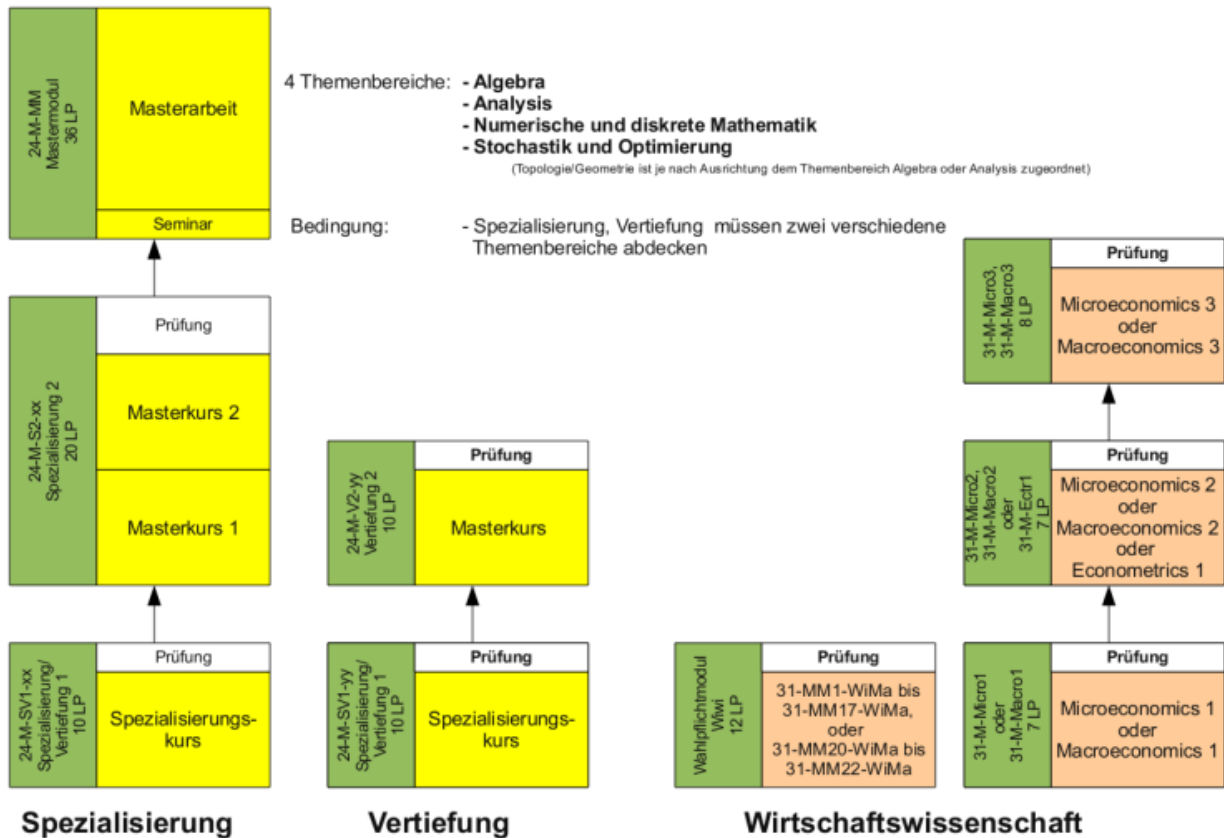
24-M-MM
Mastermodul
36 LP

Masterarbeit

Seminar

4 Themenbereiche: - **Algebra**
- **Analysis**
- **Numerische und diskrete Mathematik**
- **Stochastik und Optimierung**
(Topologie/Geometrie ist je nach Ausrichtung dem Themenbereich Algebra oder Analysis zugeordnet)

Bedingung: - Spezialisierung, Vertiefung müssen zwei verschiedene Themenbereiche abdecken

24-M-S2-xx
Spezialisierung 2
20 LP

Prüfung

Masterkurs 2

Masterkurs 1

24-M-SV1-xx
Spezialisierung/
Vertiefung 1
10 LP

Prüfung

Spezialisierungskurs

24-M-V2-yy
Vertiefung 2
10 LP

Prüfung

Masterkurs

24-M-SV1-yy
Spezialisierung/
Vertiefung 1
10 LP

Prüfung

Spezialisierungskurs

31-M-Micro3,
31-M-Macro3
8 LP

Prüfung

Microeconomics 3
oder
Macroeconomics 3

31-M-Micro2,
31-M-Macro2
oder
31-M-Ectr1
7 LP

Prüfung

Microeconomics 2
oder
Macroeconomics 2
oder
Econometrics 1

Wahlpflichtmodul
Wiwi
12 LP

Prüfung

31-MM1-WiMa bis
31-MM17-WiMa,
oder
31-MM20-WiMa bis
31-MM22-WiMa

31-M-Micro1
oder
31-M-Macro1
7 LP

Prüfung

Microeconomics 1
oder
Macroeconomics 1

Spezialisierung

Vertiefung

Wirtschaftswissenschaft